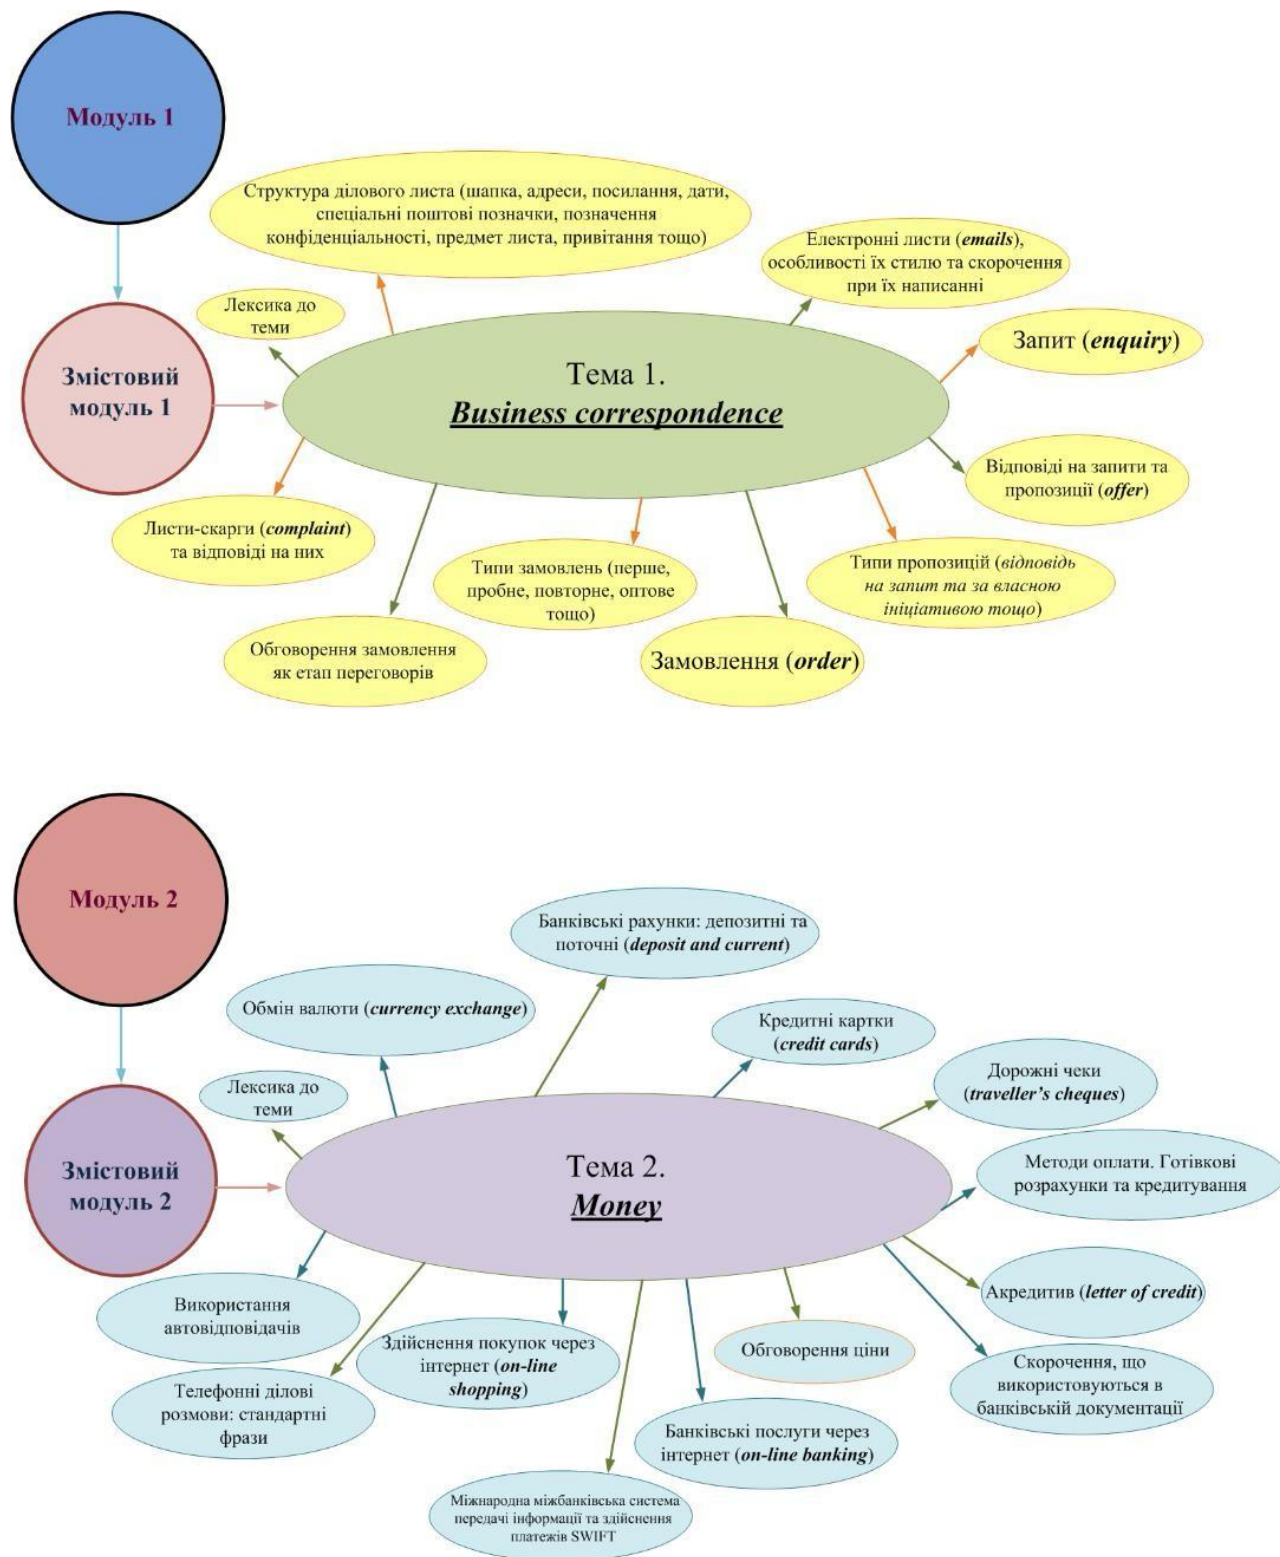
Модуль 1

Структура ділового листа (шапка, адреси, посилання, дати, спеціальні поштові позначки, позначення конфіденціальності, предмет листа, привітання тощо)

Електронні листи (**emails**), особливості їх стилю та скорочення при їх написанні

Лексика до теми

Змістовий модуль 1

Тема 1. **Business correspondence**

Запит (**enquiry**)

Відповіді на запити та пропозиції (**offer**)

Листи-скарги (**complaint**) та відповіді на них

Типи замовлень (перше, пробне, повторне, оптове тощо)

Типи пропозицій (*відповідь на запит та за власною ініціативою тощо*)

Обговорення замовлення як етап переговорів

Замовлення (**order**)

Модуль 2

Банківські рахунки: депозитні та поточні (**deposit and current**)

Обмін валюти (**currency exchange**)

Кредитні картки (**credit cards**)

Лексика до теми

Дорожні чеки (**traveller's cheques**)

Змістовий модуль 2

Тема 2. **Money**

Методи оплати. Готівкові розрахунки та кредитування

Акредитив (**letter of credit**)

Використання автовідповідачів

Здійснення покупок через інтернет (**on-line shopping**)

Обговорення ціни

Скорочення, що використовуються в банківській документації

Телефонні ділові розмови: стандартні фрази

Банківські послуги через інтернет (**on-line banking**)

Міжнародна міжбанківська система передачі інформації та здійснення платежів SWIFT